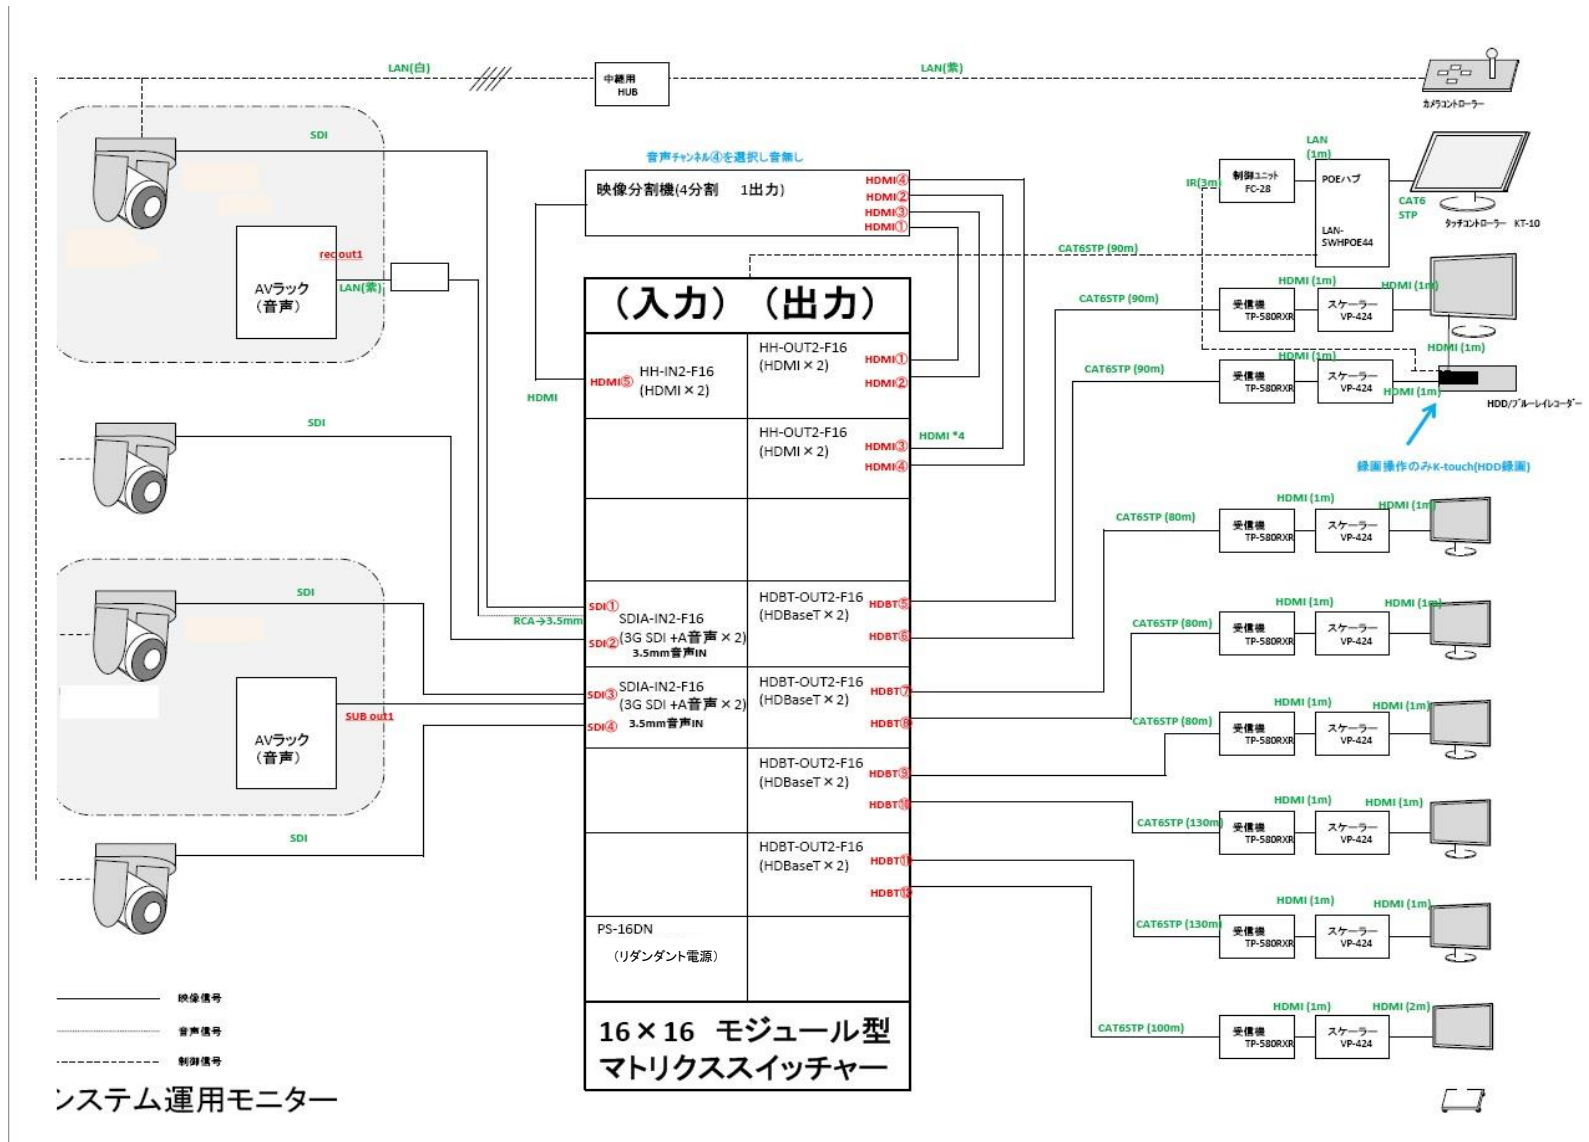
LAN(白)

中継用 HUB

LAN(紫)

カメラコントローラー

SDI

音声チャンネル④を選択し音無し

映像分割機(4分割 1出力)

HDMI④
HDMI②
HDMI③
HDMI①

LAN (1m)

制御ユニット FC-28

IR(3m)

POEハブ

LAN-SWHPOE44

CAT6 STP

タッチコントローラー KT-10

CAT6STP (90m)

AVラック (音声)

rec out1

LAN(紫)

（入力） （出力）

HDMI⑤

HH-IN2-F16 (HDMI×2)

HH-OUT2-F16 (HDMI×2)

HDMI①
HDMI②

HDMI

CAT6STP (90m)

HDMI (1m)

HDMI (1m)

受信機 TP-580RXR

スケーラー VP-424

CAT6STP (90m)

HDMI (1m)

HDMI (1m)

受信機 TP-580RXR

スケーラー VP-424

HDMI (1m)

HDD/ブルーレイレコーダー

SDI

HH-OUT2-F16 (HDMI×2)

HDMI③
HDMI④

HDMI *4

録画操作のみK-touch(HDD録画)

CAT6STP (80m)

HDMI (1m)

HDMI (1m)

受信機 TP-580RXR

スケーラー VP-424

SDI

SDI①

SDIA-IN2-F16 (3G SDI +A音声×2)

SDI②

3.5mm音声IN

RCA→3.5mm

HDBT-OUT2-F16 (HDBaseT×2)

HDBT⑤
HDBT⑥

CAT6STP (80m)

HDMI (1m)

HDMI (1m)

受信機 TP-580RXR

スケーラー VP-424

AVラック (音声)

SUB out1

SDI③

SDIA-IN2-F16 (3G SDI +A音声×2)

SDI④

3.5mm音声IN

HDBT-OUT2-F16 (HDBaseT×2)

HDBT⑦
HDBT⑧

CAT6STP (80m)

HDMI (1m)

HDMI (1m)

受信機 TP-580RXR

スケーラー VP-424

HDBT-OUT2-F16 (HDBaseT×2)

HDBT⑨
HDBT⑩

SDI

CAT6STP (130m)

HDMI (1m)

HDMI (1m)

受信機 TP-580RXR

スケーラー VP-424

HDBT-OUT2-F16 (HDBaseT×2)

HDBT⑪
HDBT⑫

CAT6STP (130m)

HDMI (1m)

HDMI (1m)

受信機 TP-580RXR

スケーラー VP-424

PS-16DN (リダンダント電源)

映像信号

音声信号

制御信号

CAT6STP (100m)

HDMI (1m)

HDMI (2m)

受信機 TP-580RXR

スケーラー VP-424

16×16 モジュール型 マトリクススイッチャー

システム運用モニター